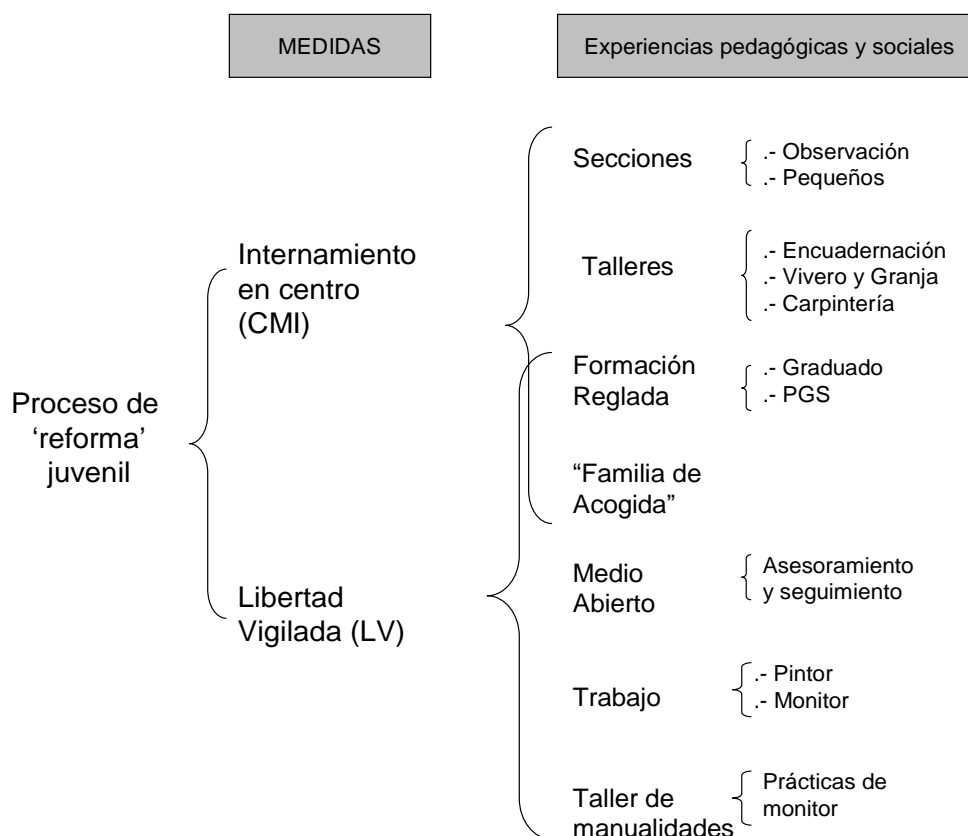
MEDIDAS

Experiencias pedagógicas y sociales

Proceso de 'reforma' juvenil

Internamiento en centro (CMI)

Libertad Vigilada (LV)

Secciones
.- Observación
.- Pequeños

Talleres
.- Encuadernación
.- Vivero y Granja
.- Carpintería

Formación Reglada
.- Graduado
.- PGS

"Familia de Acogida"

Medio Abierto
Asesoramiento y seguimiento

Trabajo
.- Pintor
.- Monitor

Taller de manualidades
Prácticas de monitor